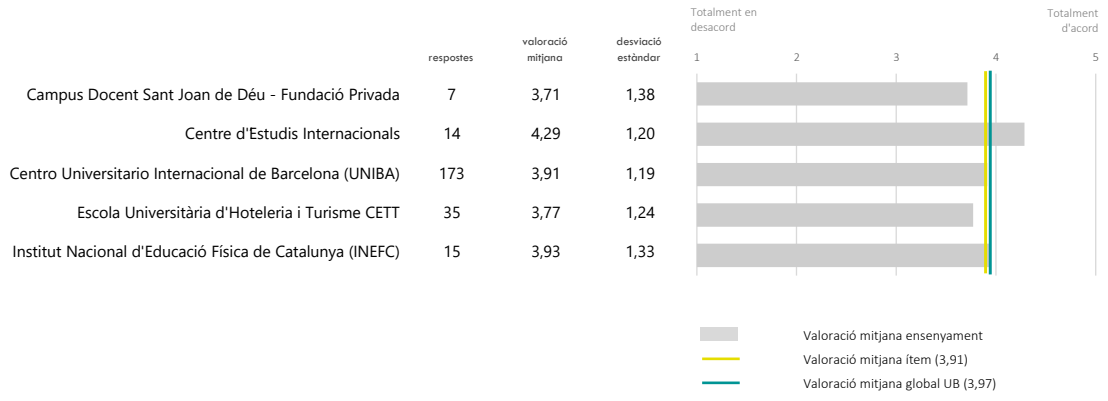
| | respostes | valoració mitjana | desviació estàndar |
|---|---|---|---|
| Campus Docent Sant Joan de Déu - Fundació Privada | 7 | 3,71 | 1,38 |
| Centre d'Estudis Internacionals | 14 | 4,29 | 1,20 |
| Centro Universitario Internacional de Barcelona (UNIBA) | 173 | 3,91 | 1,19 |
| Escola Universitària d'Hoteleria i Turisme CETT | 35 | 3,77 | 1,24 |
| Institut Nacional d'Educació Física de Catalunya (INEFC) | 15 | 3,93 | 1,33 |

Totalment en desacord

Totalment d'acord

1 2 3 4 5

Valoració mitjana ensenyament
Valoració mitjana ítem (3,91)
Valoració mitjana global UB (3,97)